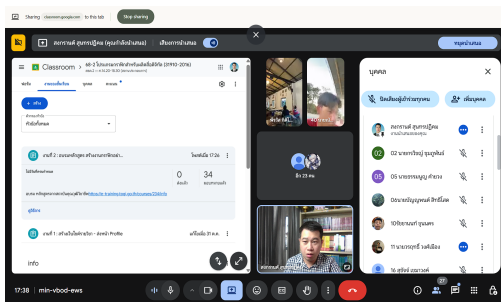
Sharing classroom.google.com to this tab Stop sharing

สงกรานต์ สุนทรปฏิคม (คุณกำลังนำเสนอ) เลิกการนำเสนอ

หยุดนำเสนอ

Classroom

+ สร้าง

ทั้งหมด

งานที่ 2 : ออกแบบ

วันพฤหัสบดีที่ 17:26

0 ส่งแล้ว

34 มอบหมายแล้ว

ดูวิธีการ

งานที่ 1 : สร้างเว็บไซต์ เกร็ด - สังคมฯ Profile

info

บุคคล

ปักหมุดผู้เข้าร่วมทุกคน

เพิ่มบุคคล

สงกรานต์ สุนทรปฏิคม

02 นายกรวิชญ์ ชุมภูพันธ์

05 นางสาวผกาญ สำราญ

09 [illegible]

10 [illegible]

11 นายธราวุฒิ วงศ์เมือง

16 สุชัจจ์ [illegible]

17:38 mln-vbod-ews